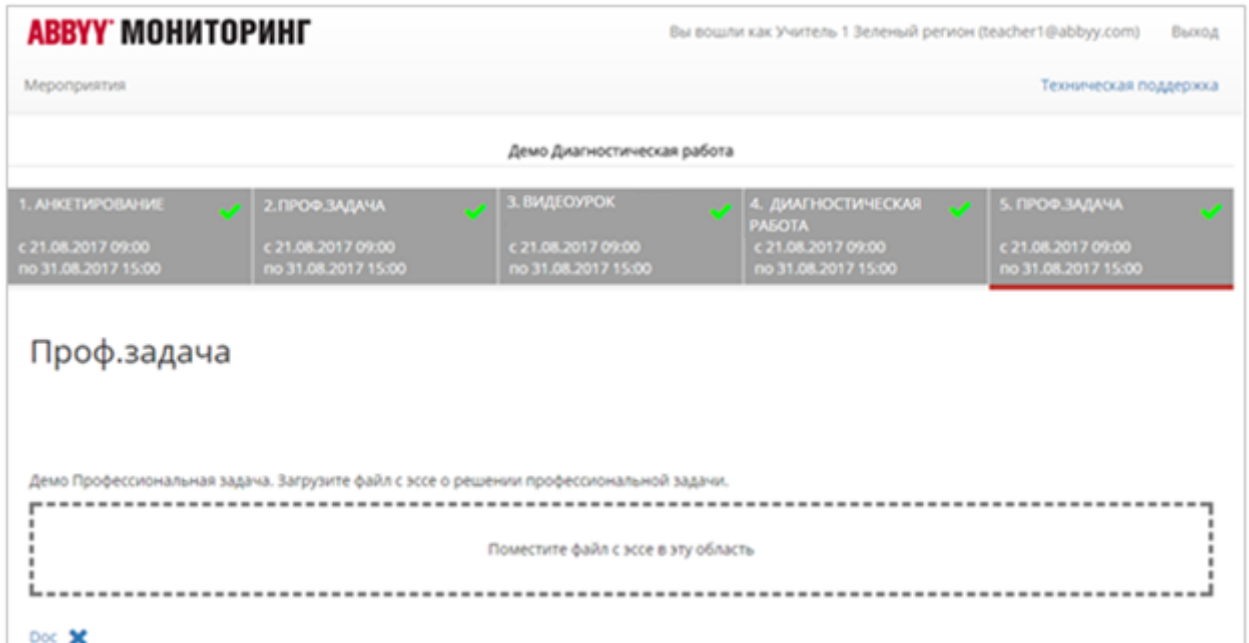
ABBYY МОНИТОРИНГ

Вы вошли как Учитель 1 Зеленый регион (teacher1@abbyy.com) Выход

Мероприятия

Техническая поддержка

Демо Диагностическая работа

1. АНКЕТИРОВАНИЕ
с 21.08.2017 09:00
по 31.08.2017 15:00

2. ПРОФ.ЗАДАЧА
с 21.08.2017 09:00
по 31.08.2017 15:00

3. ВИДЕОУРОК
с 21.08.2017 09:00
по 31.08.2017 15:00

4. ДИАГНОСТИЧЕСКАЯ РАБОТА
с 21.08.2017 09:00
по 31.08.2017 15:00

5. ПРОФ.ЗАДАЧА
с 21.08.2017 09:00
по 31.08.2017 15:00

Проф.задача

Демо Профессиональная задача. Загрузите файл с эссе о решении профессиональной задачи.

Поместите файл с эссе в эту область

Doc